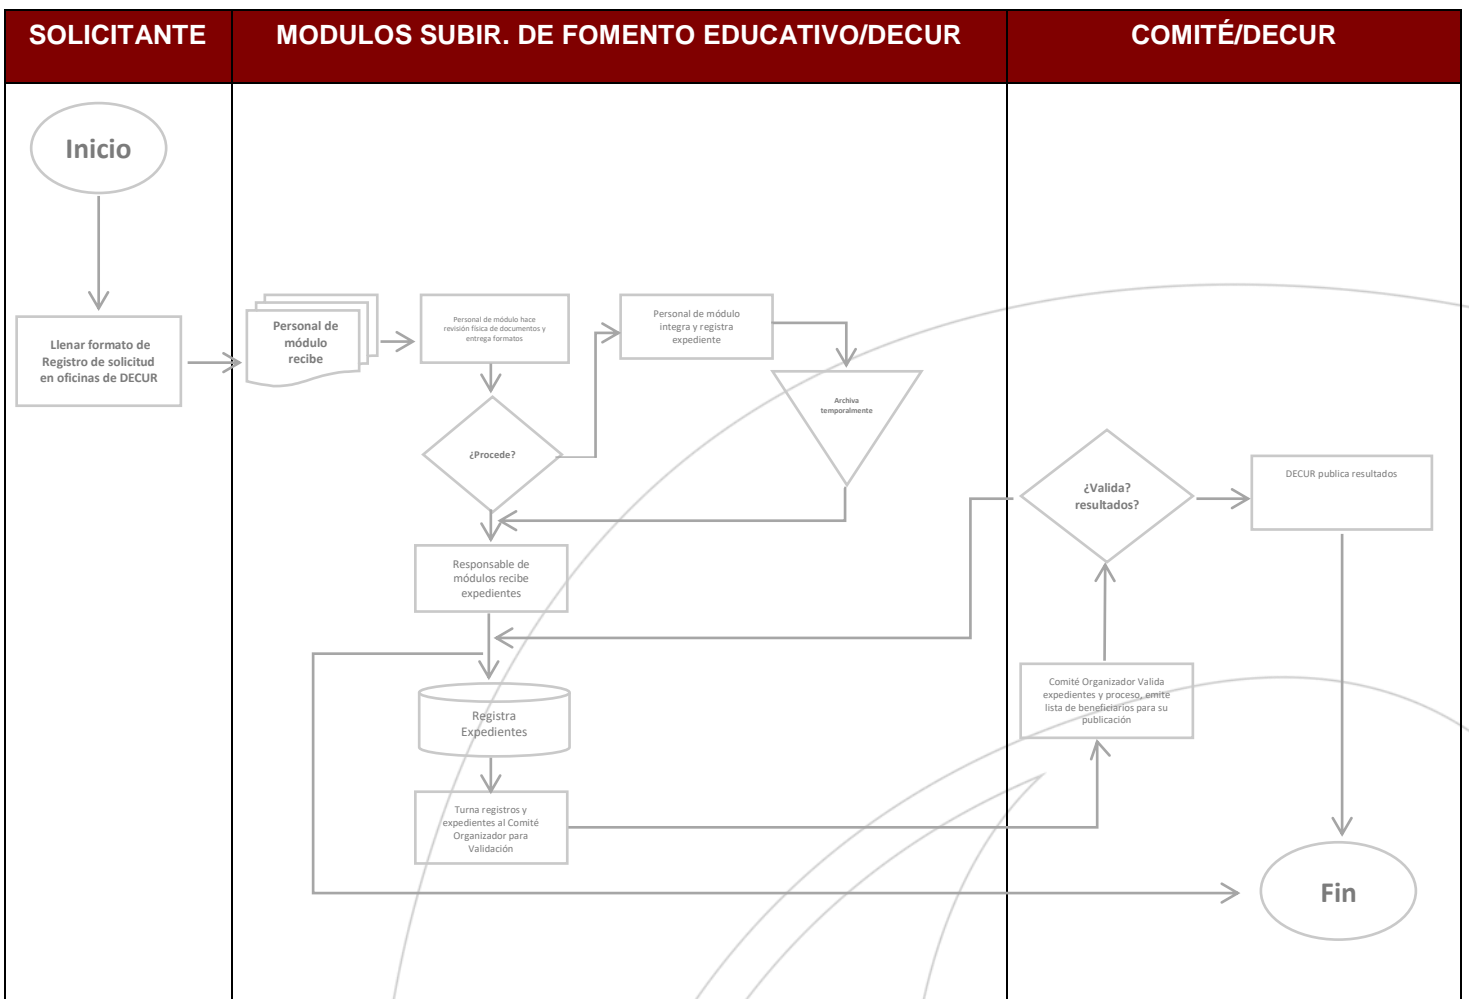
SOLICITANTE

MODULOS SUBIR. DE FOMENTO EDUCATIVO/DECUR

COMITÉ/DECUR

Inicio

Llenar formato de Registro de solicitud en oficinas de DECUR

Personal de módulo recibe

Personal de módulo hace revisión física de documentos y entrega formatos

Personal de módulo integra y registra expediente

Archiva temporalmente

¿Procede?

Responsable de módulos recibe expedientes

Registra Expedientes

Turna registros y expedientes al Comité Organizador para Validación

¿Valida? resultados?

DECUR publica resultados

Comité Organizador Valida expedientes y proceso, emite lista de beneficiarios para su publicación

Fin